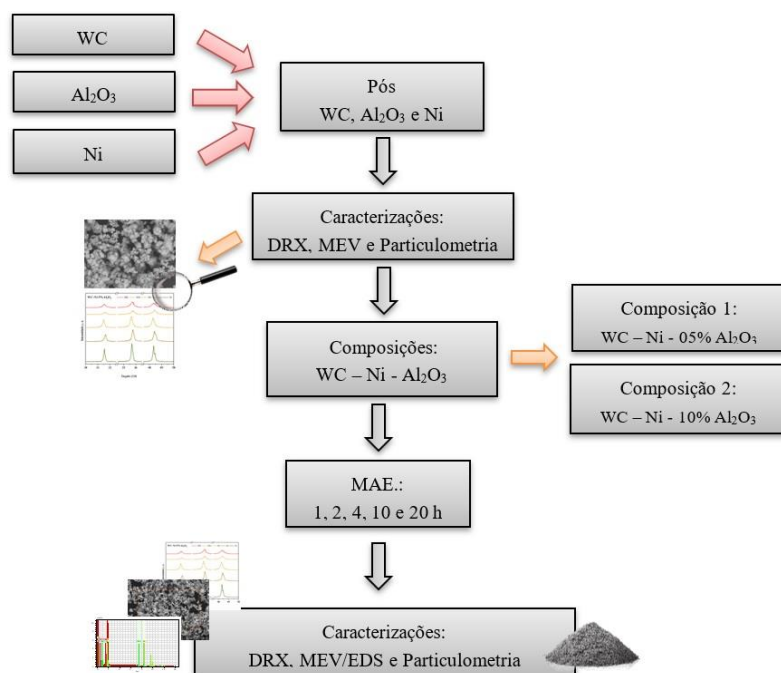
WC

$Al_2O_3$

Ni

Pós
WC, $Al_2O_3$ e Ni

Caracterizações:
DRX, MEV e Particulometria

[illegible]

Composições:
WC – Ni - $Al_2O_3$

Composição 1:
WC – Ni - 05% $Al_2O_3$

Composição 2:
WC – Ni - 10% $Al_2O_3$

MAE.:
1, 2, 4, 10 e 20 h

Caracterizações:
DRX, MEV/EDS e Particulometria